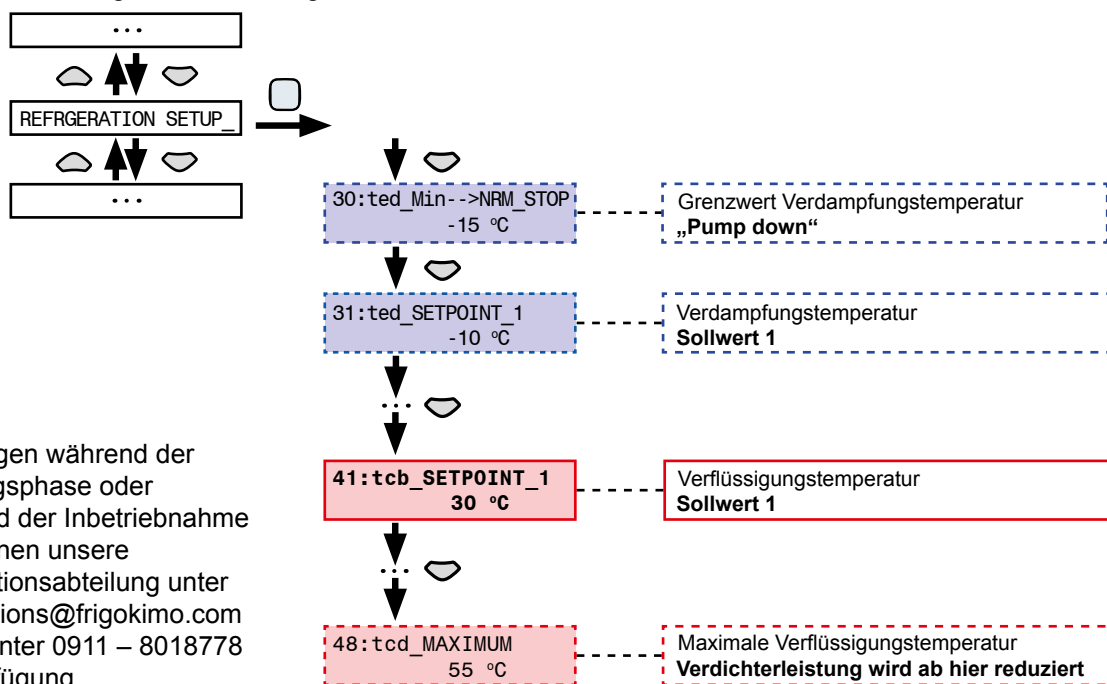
...

REFRGERATION SETUP_

...

30:ted_Min-->NRM_STOP
-15 °C

Grenzwert Verdampfungstemperatur
„Pump down“

31:ted_SETPOINT_1
-10 °C

Verdampfungstemperatur
Sollwert 1

gen während der
gsphase oder
d der Inbetriebnahme
hen unsere
tionsabteilung unter
tions@frigokimo.com
nter 0911 – 8018778
fügung

41:tcb_SETPOINT_1
30 °C

Verflüssigungstemperatur
Sollwert 1

48:tcd_MAXIMUM
55 °C

Maximale Verflüssigungstemperatur
Verdichterleistung wird ab hier reduziert